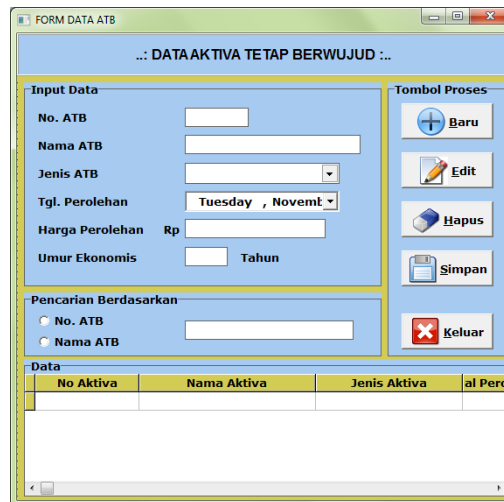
FORM DATA ATB

..: DATA AKTIVA TETAP BERWUJUD :..

Input Data

No. ATB

Nama ATB

Jenis ATB

Tgl. Perolehan Tuesday , Novemb

Harga Perolehan Rp

Umur Ekonomis Tahun

Tombol Proses

Baru

Edit

Hapus

Simpan

Pencarian Berdasarkan

No. ATB

Nama ATB

Keluar

Data

| No Aktiva | Nama Aktiva | Jenis Aktiva | al Pero |
|---|---|---|---|
| | | | |